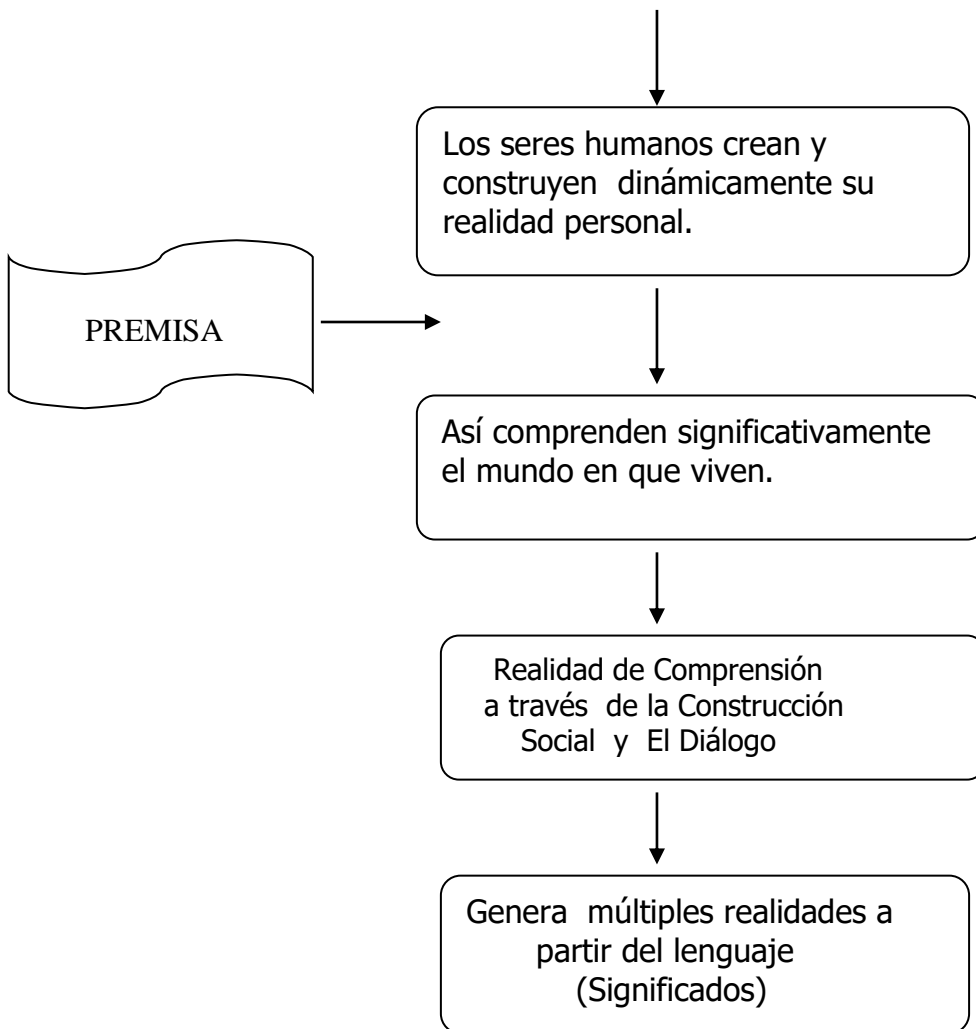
Los seres humanos crean y construyen dinámicamente su realidad personal.

PREMISA

Así comprenden significativamente el mundo en que viven.

Realidad de Comprensión a través de la Construcción Social y El Diálogo

Genera múltiples realidades a partir del lenguaje (Significados)